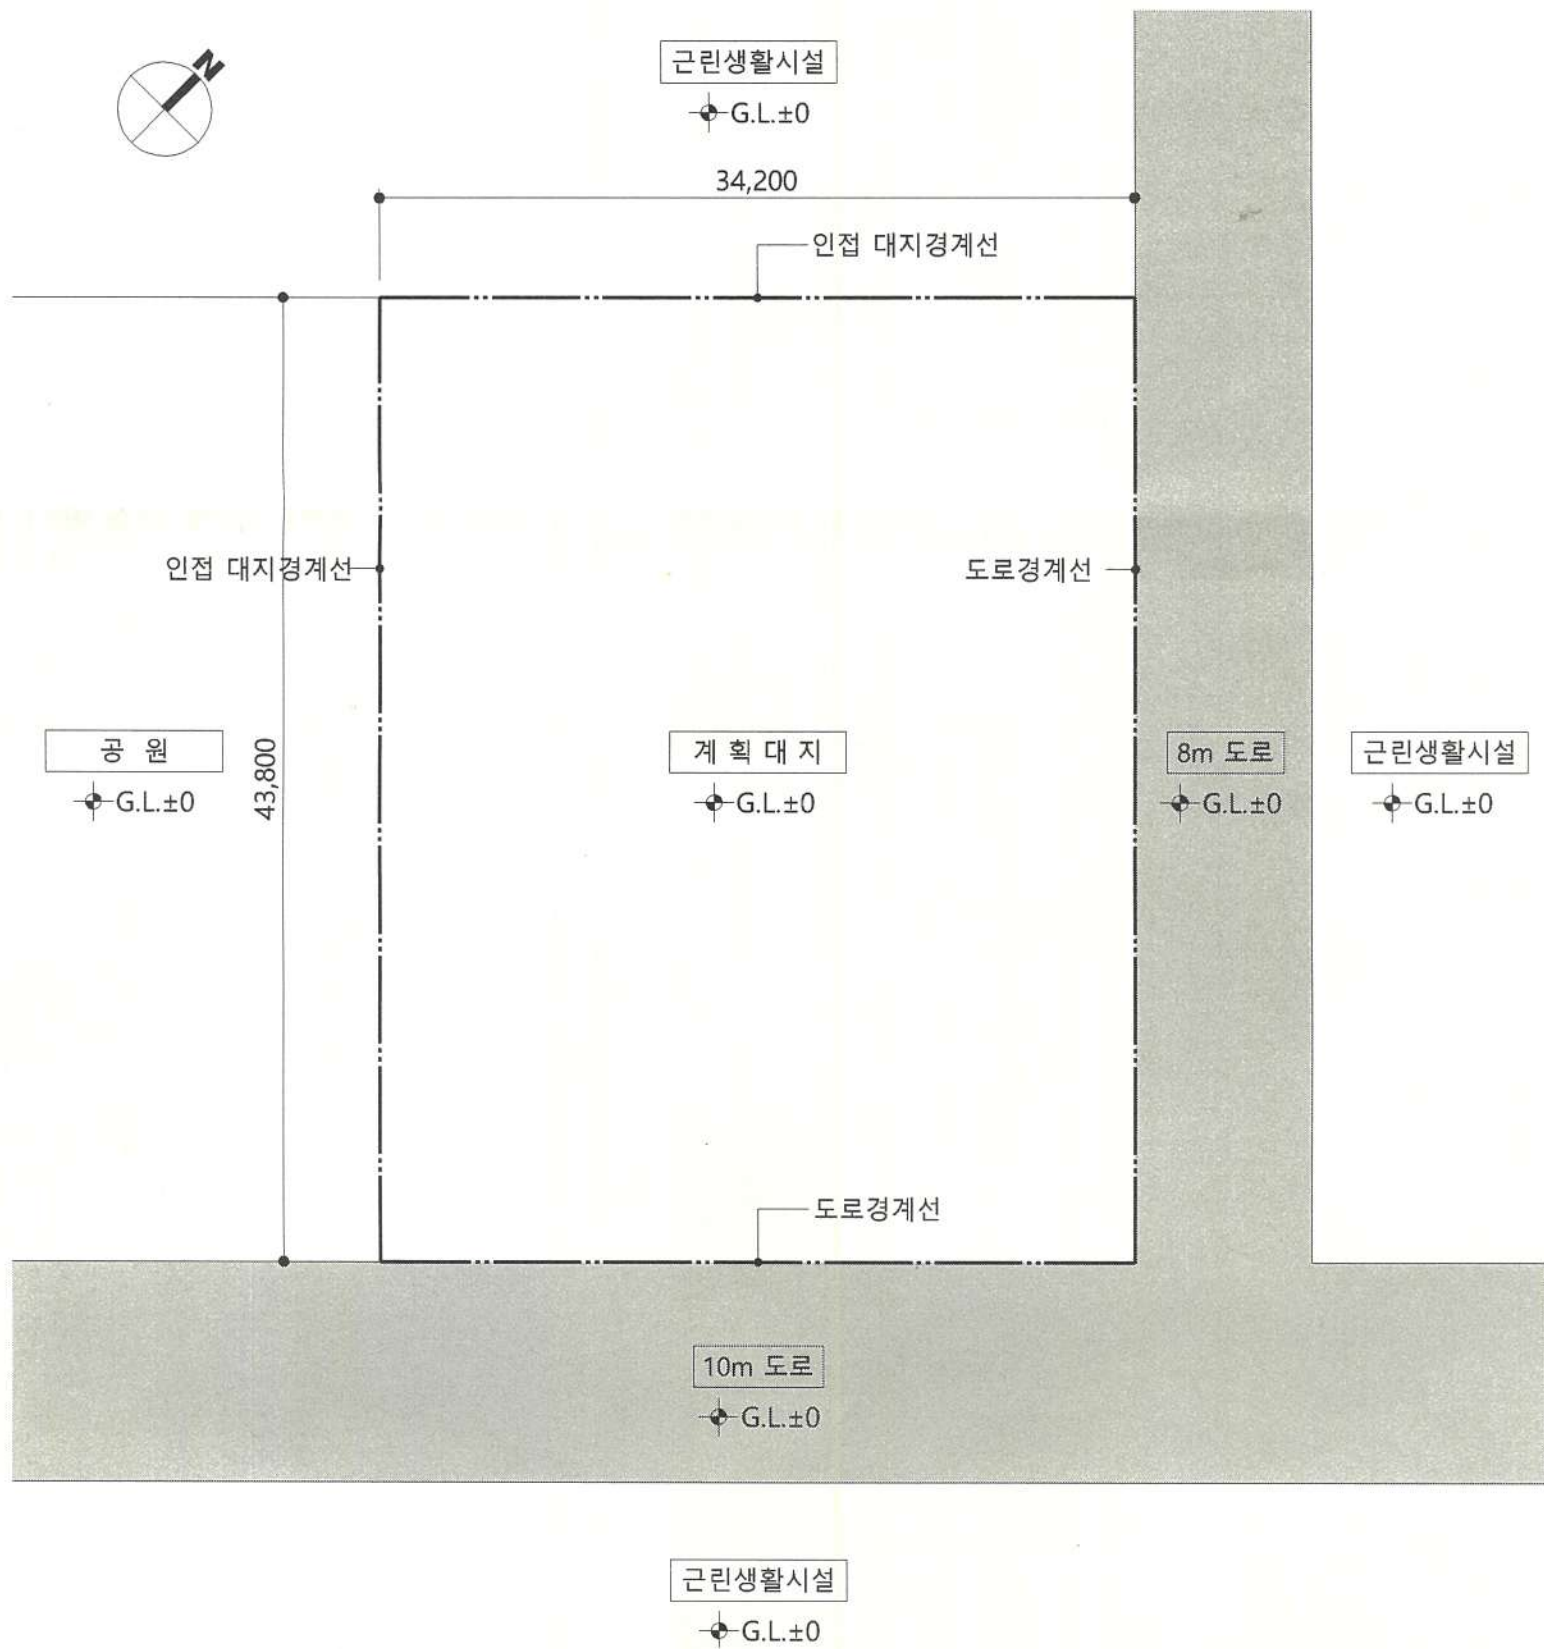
N

근린생활시설
G.L.±0

34,200

인접 대지경계선

인접 대지경계선

도로경계선

공 원
G.L.±0

43,800

계 획 대 지
G.L.±0

8m 도로
G.L.±0

근린생활시설
G.L.±0

도로경계선

10m 도로
G.L.±0

근린생활시설
G.L.±0